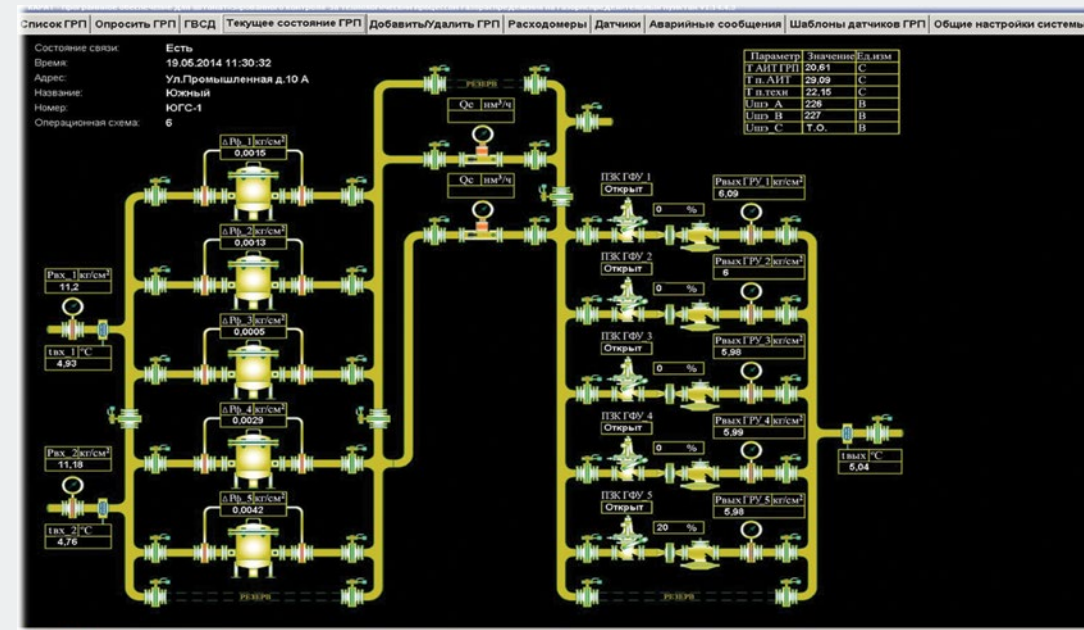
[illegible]

Список ГРП | Опросить ГРП | ГВСД | Текущее состояние ГРП | Добавить/Удалить ГРП | Расходомеры | Датчики | Аварийные сообщения | Шаблоны датчиков ГРП | Общие настройки системы

Состояние связи: Есть
Время: 19.05.2014 11:30:32
Адрес: Ул.Промышленная д.10 А
Название: Южный
Номер: ЮГС-1
Операционная схема: 6

| Параметр | Значение | Ед.изм |
|---|---|---|
| Т АИТ ГРП | 20,61 | С |
| Т п. АИТ | 29,09 | С |
| Т п.техн | 22,15 | С |
| Uшэ_А | 226 | В |
| Uшэ_В | 227 | В |
| Uшэ_С | Т.О. | В |

РЕЗЕРВ

Qc нм³/ч

Qc нм³/ч

ΔPф_1 кгс/см² 0,0015

ΔPф_2 кгс/см² 0,0013

ΔPф_3 кгс/см² 0,0005

ΔPф_4 кгс/см² 0,0029

ΔPф_5 кгс/см² 0,0042

Pвх_1 кгс/см² 11,2

tвх_1 °C 4,93

Pвх_2 кгс/см² 11,18

tвх_2 °C 4,76

ПЗК ГРУ 1 Открыт 0 %
Pвых ГРУ 1 кгс/см² 6,09

ПЗК ГРУ 2 Открыт 0 %
Pвых ГРУ 2 кгс/см² 6

ПЗК ГРУ 3 Открыт 0 %
Pвых ГРУ 3 кгс/см² 5,98

ПЗК ГРУ 4 Открыт 0 %
Pвых ГРУ 4 кгс/см² 5,99

ПЗК ГРУ 5 Открыт 20 %
Pвых ГРУ 5 кгс/см² 5,98

tвых °C 5,04

РЕЗЕРВ

РЕЗЕРВ